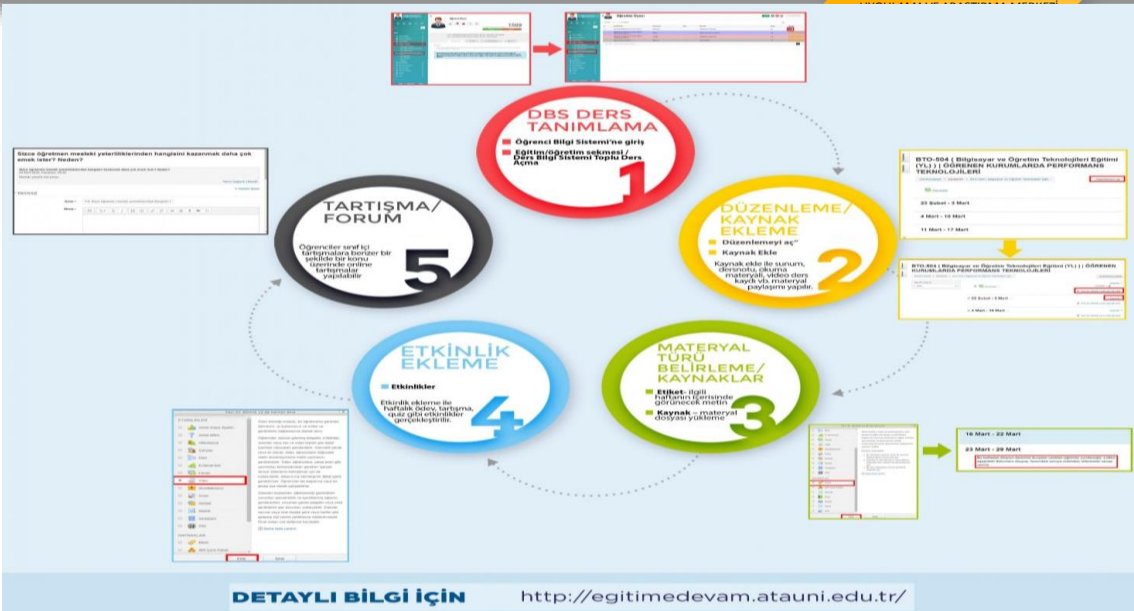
DBS DERS TANIMLAMA

Öğrenci Bilgi Sistemi'ne giriş

Eğitim/öğretim sekmesi / Ders Bilgi Sistemi Toplu Ders Açma

1

DÜZENLEME/ KAYNAK EKLEME

Düzenlemeyi aç"

Kaynak Ekle

Kaynak ekle ile sunum, dersnotu, okuma materyali, video ders kaydı vb. materyal paylaşımı yapılır.

2

MATERYAL TÜRÜ BELİRLEME/ KAYNAKLAR

Etiket- ilgili haftanın içerisinde görünecek metin

Kaynak – materyal dosyası yükleme

3

ETKİNLİK EKLEME

Etkinlikler

Etkinlik ekleme ile haftalık ödev, tartışma, quiz gibi etkinlikler gerçekleştirilir.

4

TARTIŞMA/ FORUM

Öğrenciler sınıf içi tartışmalara benzer bir şekilde bir konu üzerinde online tartışmalar yapabilir

5

Sizce öğretmen mesleki yeterliliklerinden hangisini kazanmak daha çok emek ister? Neden?

BTO-504 ( Bilgisayar ve Öğretim Teknolojileri Eğitimi (YL) ) | ÖĞRENEN KURUMLARDA PERFORMANS TEKNOLOJİLERİ

23 Şubat - 3 Mart

4 Mart - 10 Mart

11 Mart - 17 Mart

BTO-504 ( Bilgisayar ve Öğretim Teknolojileri Eğitimi (YL) ) | ÖĞRENEN KURUMLARDA PERFORMANS TEKNOLOJİLERİ

16 Mart - 22 Mart

23 Mart - 29 Mart

DETAYLI BİLGİ İÇİN http://egitimedevam.atauni.edu.tr/